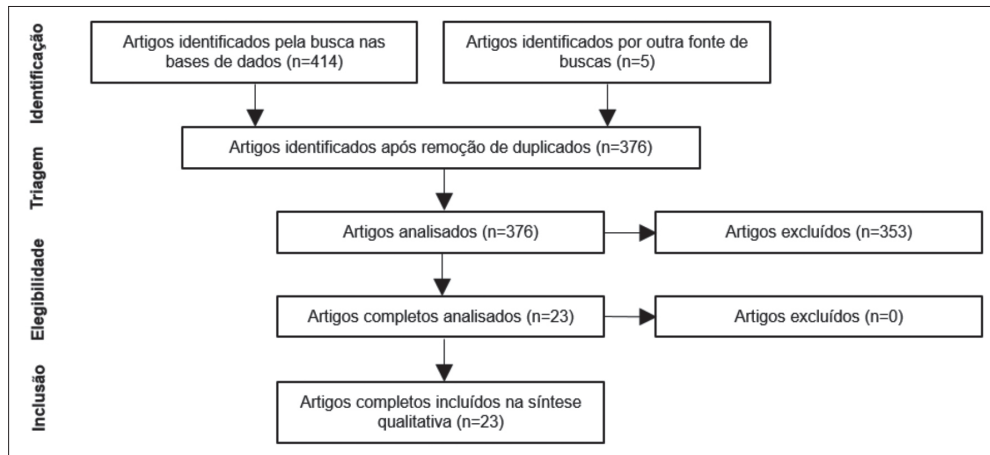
Identificação

Artigos identificados pela busca nas bases de dados (n=414)

Artigos identificados por outra fonte de buscas (n=5)

Triagem

Artigos identificados após remoção de duplicados (n=376)

Elegibilidade

Artigos analisados (n=376)

Artigos excluídos (n=353)

Artigos completos analisados (n=23)

Artigos excluídos (n=0)

Inclusão

Artigos completos incluídos na síntese qualitativa (n=23)